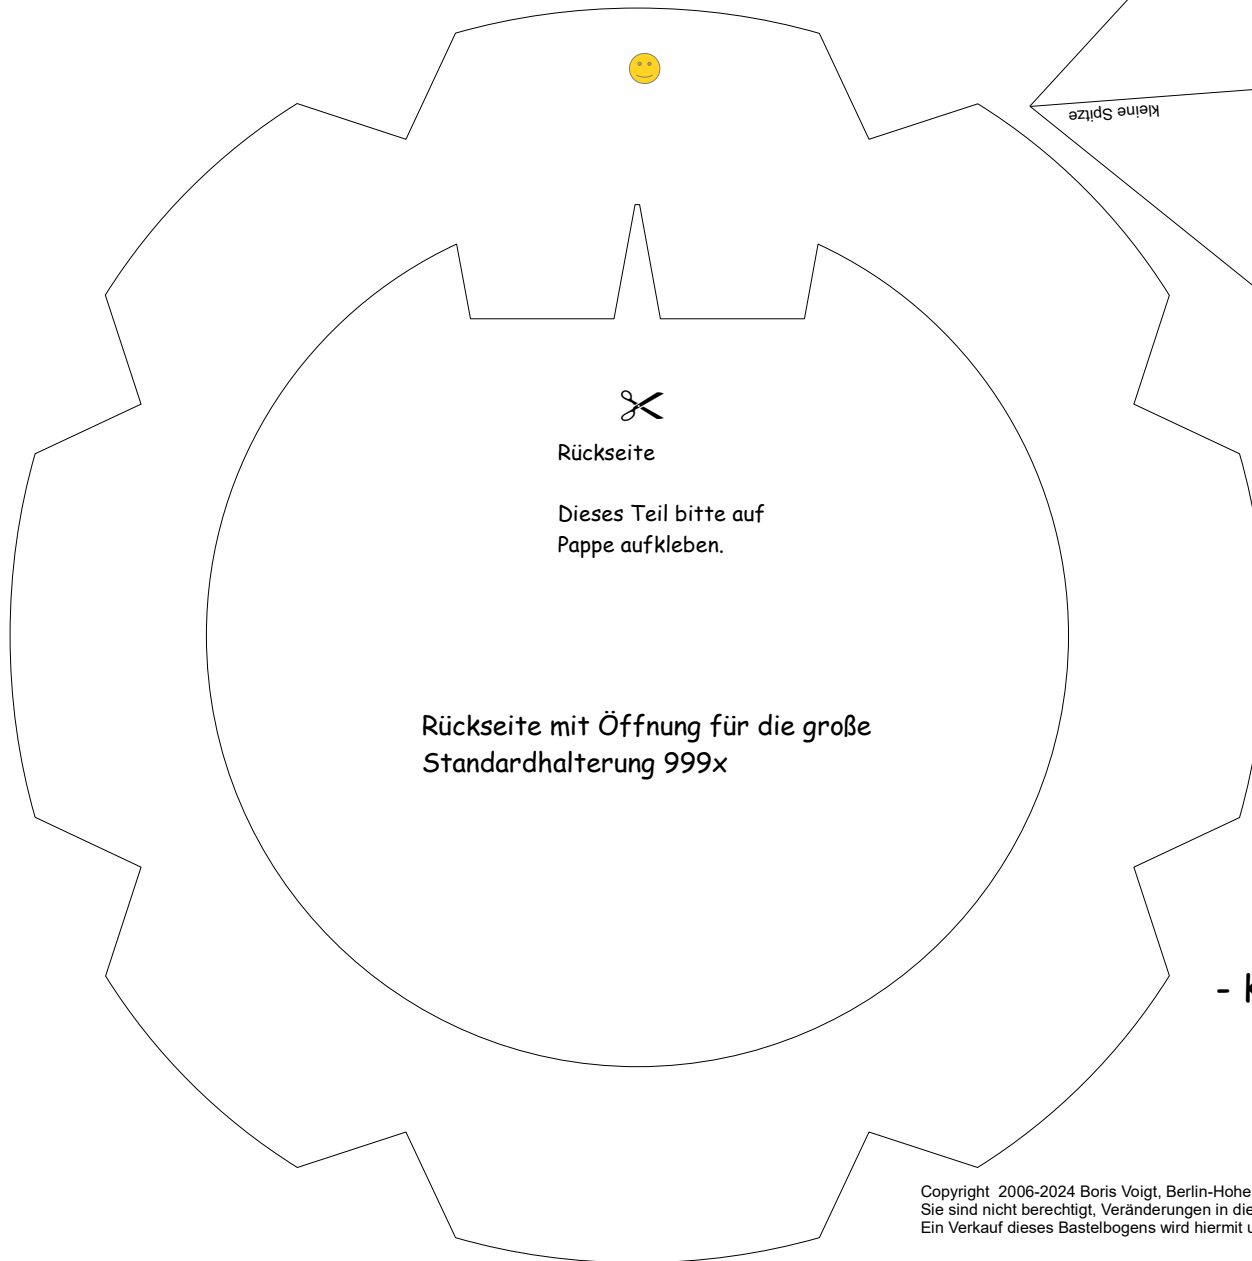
kleine Spitze

Rückseite

Dieses Teil bitte auf Pappe aufkleben.

Rückseite mit Öffnung für die große Standardhalterung 999x

- K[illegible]

Copyright 2006-2024 Boris Voigt, Berlin-Hohe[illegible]
Sie sind nicht berechtigt, Veränderungen in die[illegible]
Ein Verkauf dieses Bastelbogens wird hiermit u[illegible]